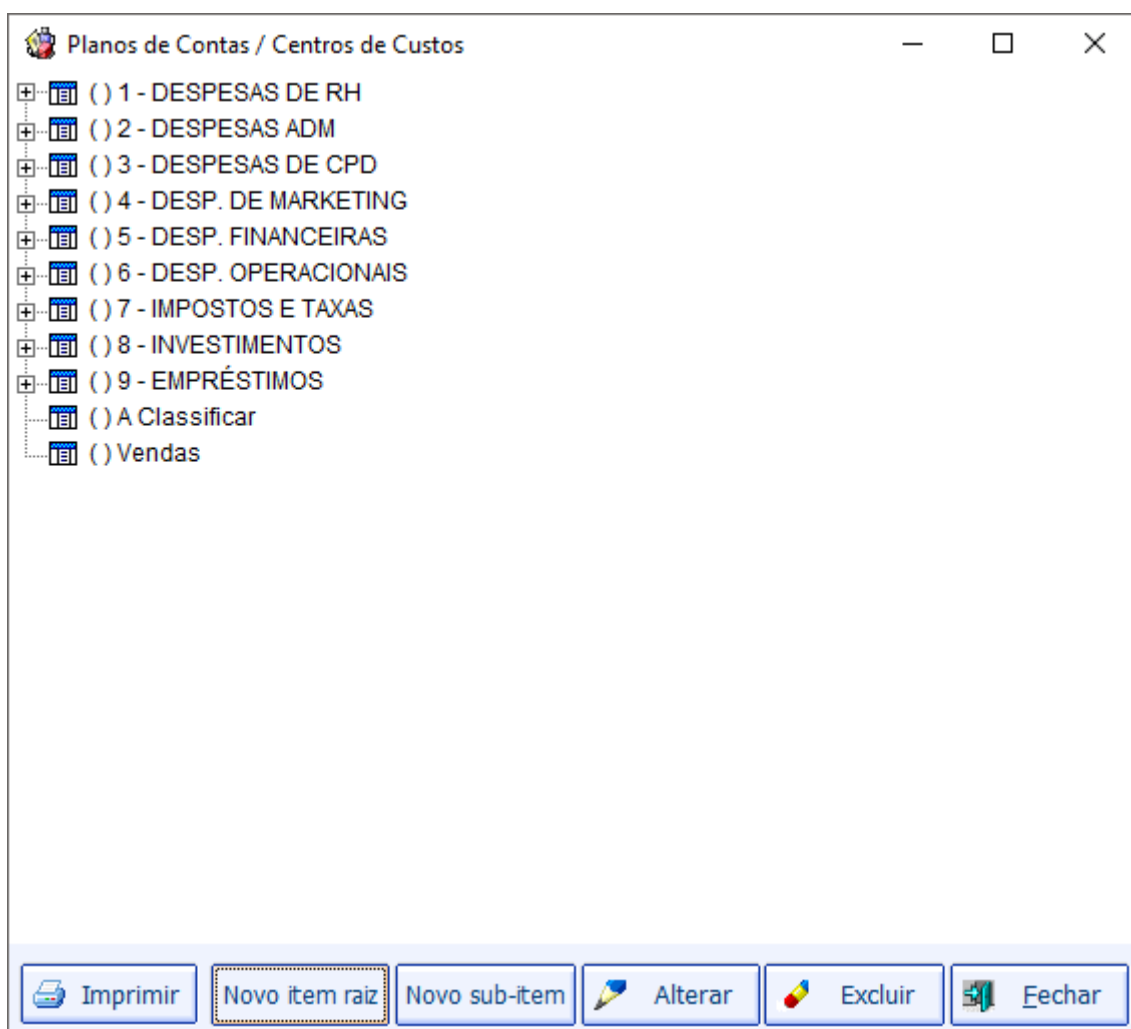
Planos de Contas / Centros de Custos

( ) 1 - DESPESAS DE RH
( ) 2 - DESPESAS ADM
( ) 3 - DESPESAS DE CPD
( ) 4 - DESP. DE MARKETING
( ) 5 - DESP. FINANCEIRAS
( ) 6 - DESP. OPERACIONAIS
( ) 7 - IMPOSTOS E TAXAS
( ) 8 - INVESTIMENTOS
( ) 9 - EMPRÉSTIMOS
( ) A Classificar
( ) Vendas

Imprimir | Novo item raiz | Novo sub-item | Alterar | Excluir | Fechar